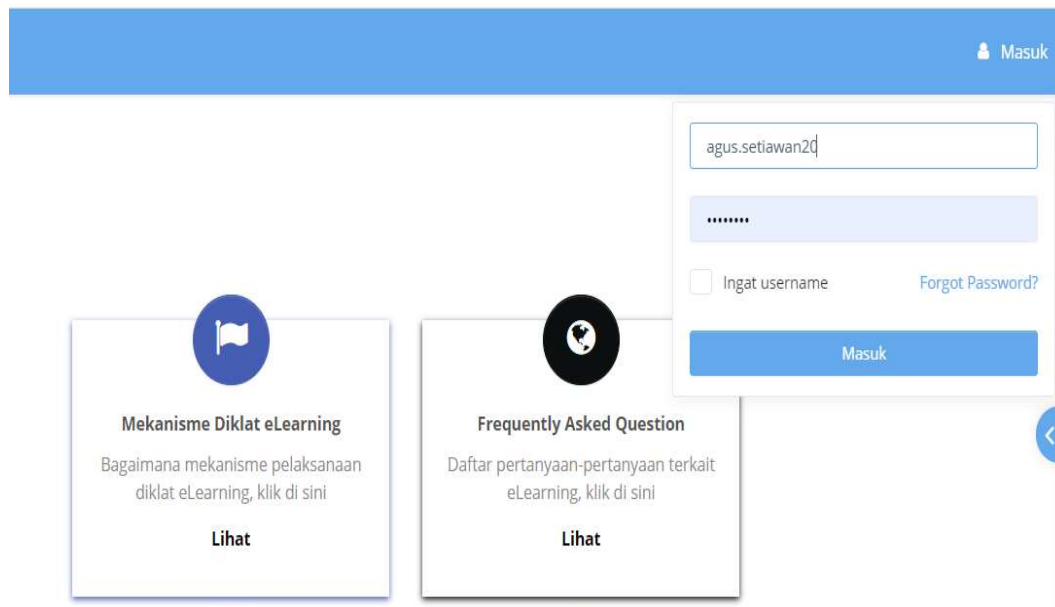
Masuk

agus.setiawan20

•••••••••

Ingat username

Forgot Password?

Masuk

Mekanisme Diklat eLearning

Bagaimana mekanisme pelaksanaan diklat eLearning, klik di sini

Lihat

Frequently Asked Question

Daftar pertanyaan-pertanyaan terkait eLearning, klik di sini

Lihat